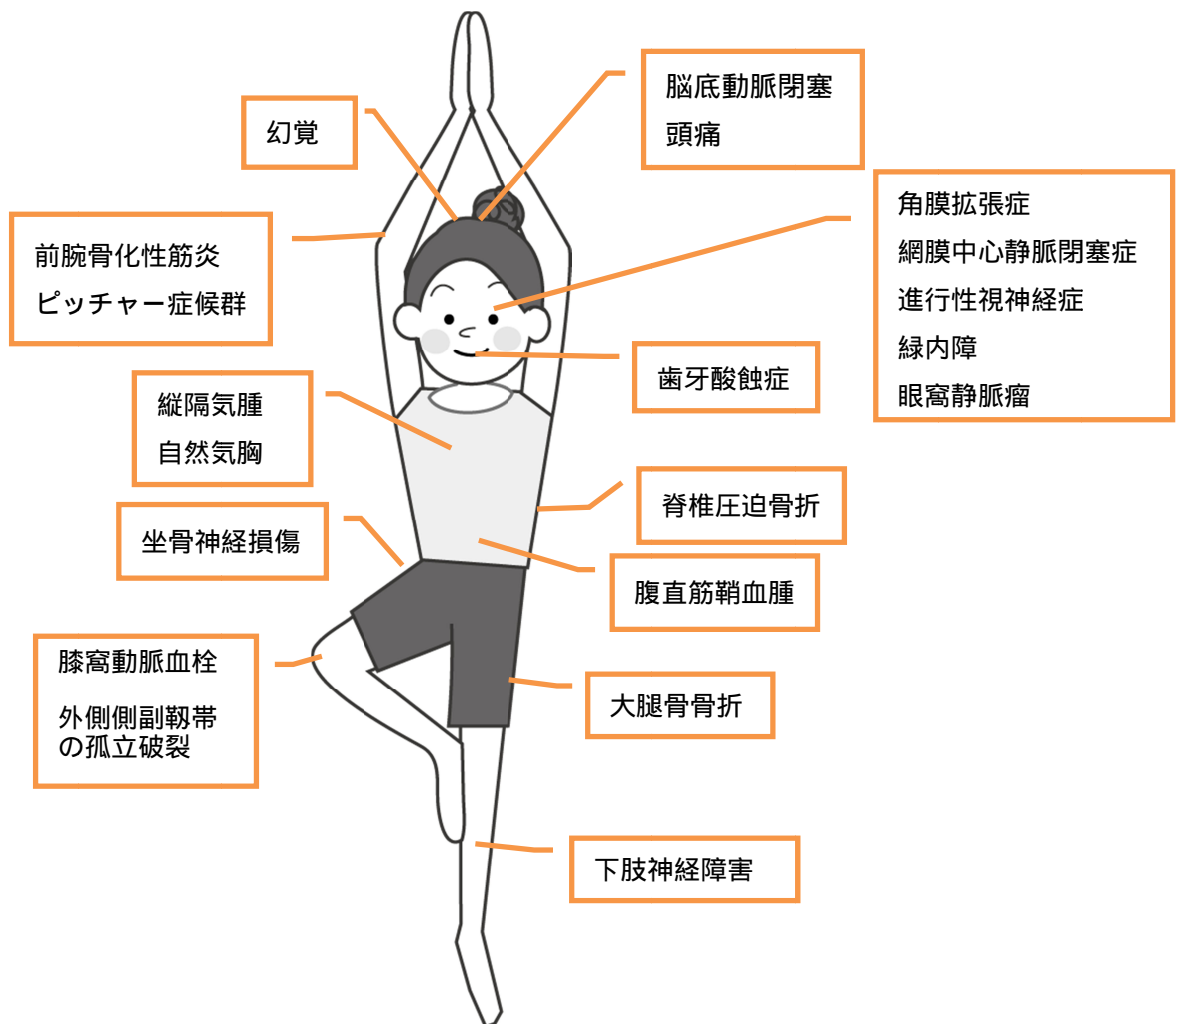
幻覚

脳底動脈閉塞
頭痛

角膜拡張症
網膜中心静脈閉塞症
進行性視神経症
緑内障
眼窩静脈瘤

前腕骨化性筋炎
ピッチャー症候群

歯牙酸蝕症

縦隔気腫
自然気胸

脊椎圧迫骨折

坐骨神経損傷

腹直筋鞘血腫

膝窩動脈血栓

外側側副靭帯の孤立破裂

大腿骨骨折

下肢神経障害